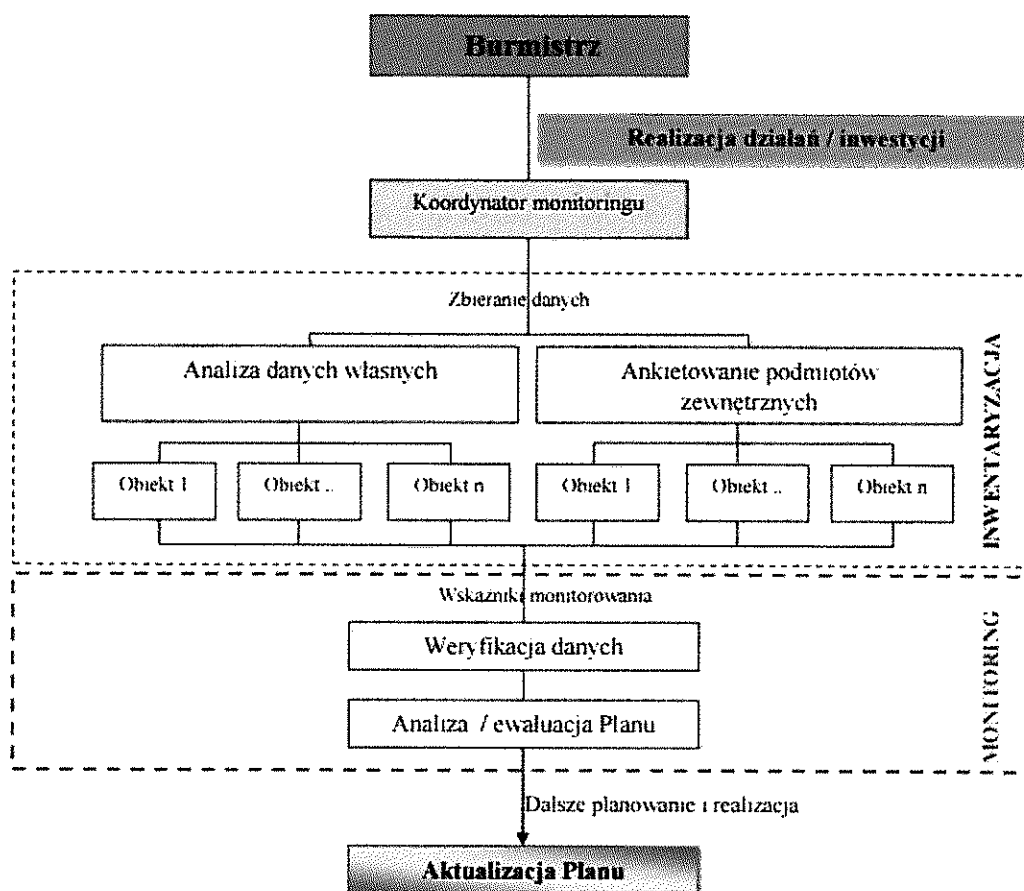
Burmistrz

Realizacja działań / inwestycji

Koordynator monitoringu

Zbieranie danych

Analiza danych własnych

Ankietowanie podmiotów zewnętrznych

Obiekt 1

Obiekt ..

Obiekt n

Obiekt 1

Obiekt ..

Obiekt n

INWENTARYZACJA

Wskaźniki monitorowania

Weryfikacja danych

Analiza / ewaluacja Planu

MONITORING

Dalsze planowanie i realizacja

Aktualizacja Planu